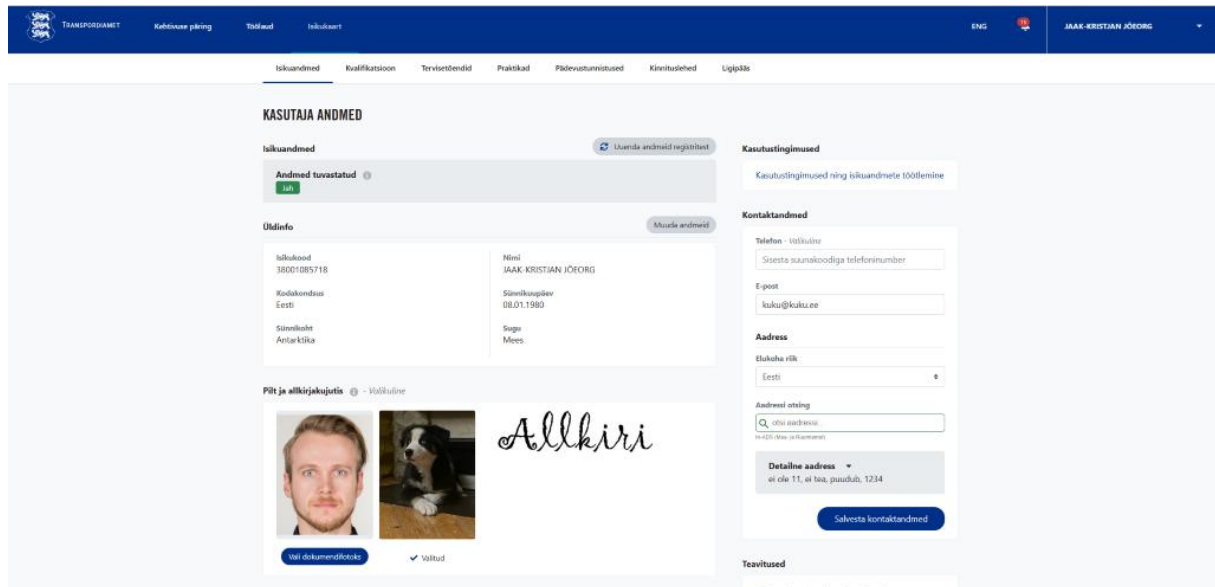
TRANSPORDIAMET Kehtivuse päring Töölaud Isikukaart ENG JAAK-KRISTJAN JÕEORG

Isikuandmed Kvalifikatsioon Tervisetõendid Praktikad Pädevustunnistused Kinnituslehed Ligipääs

KASUTAJA ANDMED

Isikuandmed

Uuenda andmeid registritest

Andmed tuvastatud

Jah

Üldinfo

Muuda andmeid

Isikukood
38001085718

Nimi
JAAK-KRISTJAN JÕEORG

Kodakondsus
Eesti

Sünnikuupäev
08.01.1980

Sünnikoht
Antarktika

Sugu
Mees

Pilt ja allkirjakujutis - Valikuline

Allkiri

Vali dokumendifotoks

Valitud

Kasutustingimused

Kasutustingimused ning isikuandmete töötlemine

Kontaktandmed

Telefon - Valikuline

Sisesta suunakoodiga telefoninumber

E-post

kuku@kuku.ee

Aadress

Elukoha riik

Eesti

Aadressi otsing

otsi aadressi

In-ADS (Maa- ja Ruumiamet)

Detailne aadress

ei ole 11, ei tea, puudub, 1234

Salvesta kontaktandmed

Teavitused